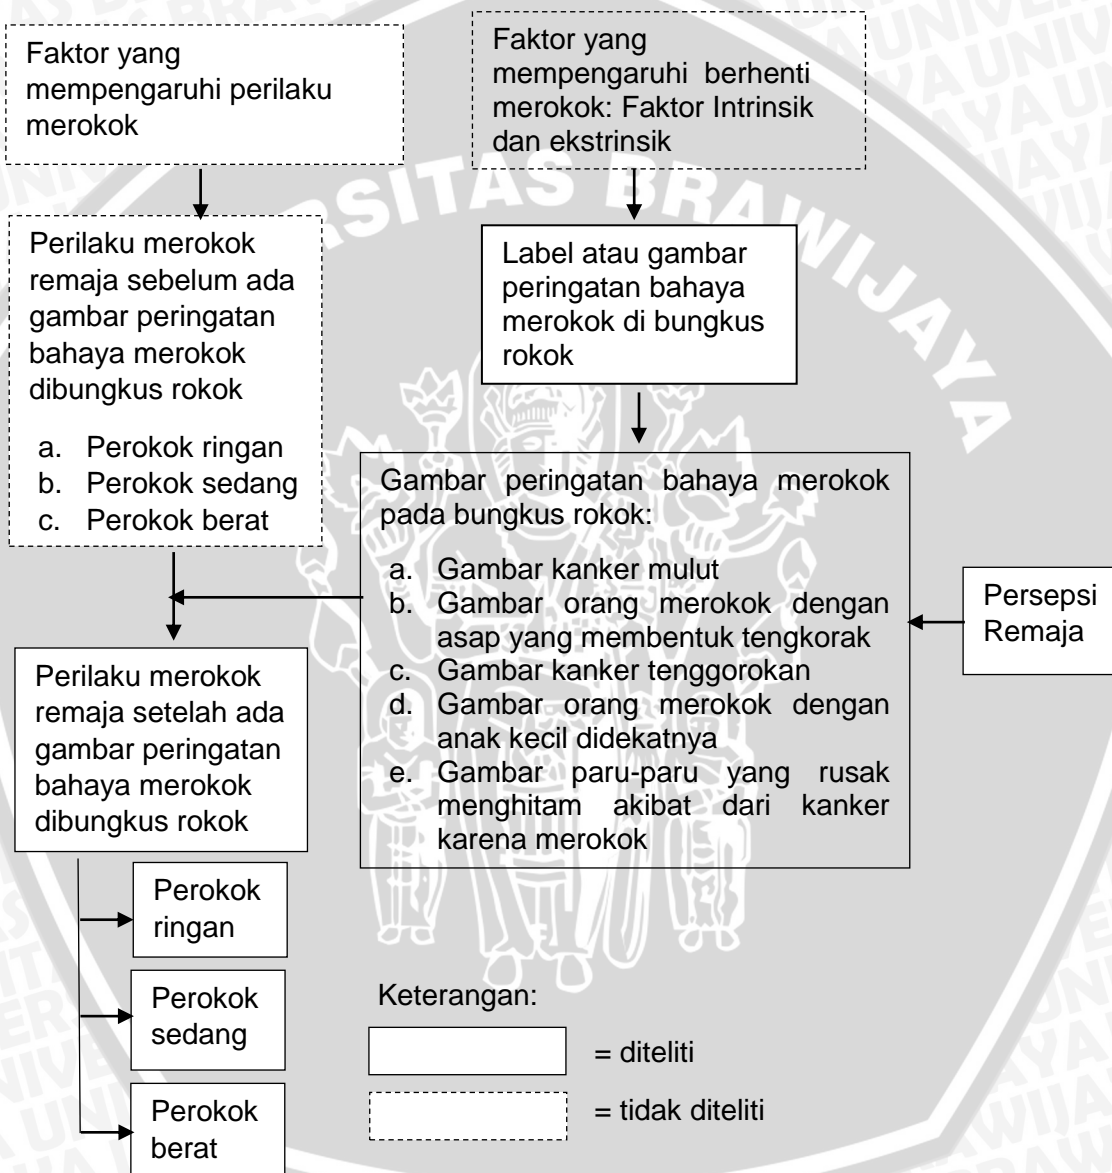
Faktor yang mempengaruhi perilaku merokok

Faktor yang mempengaruhi berhenti merokok: Faktor Intrinsik dan ekstrinsik

Perilaku merokok remaja sebelum ada gambar peringatan bahaya merokok dibungkus rokok

a. Perokok ringan
b. Perokok sedang
c. Perokok berat

Label atau gambar peringatan bahaya merokok di bungkus rokok

Gambar peringatan bahaya merokok pada bungkus rokok:

a. Gambar kanker mulut
b. Gambar orang merokok dengan asap yang membentuk tengkorak
c. Gambar kanker tenggorokan
d. Gambar orang merokok dengan anak kecil didekatnya
e. Gambar paru-paru yang rusak menghitam akibat dari kanker karena merokok

Persepsi Remaja

Perilaku merokok remaja setelah ada gambar peringatan bahaya merokok dibungkus rokok

Perokok ringan

Perokok sedang

Perokok berat

Keterangan:

= diteliti

= tidak diteliti